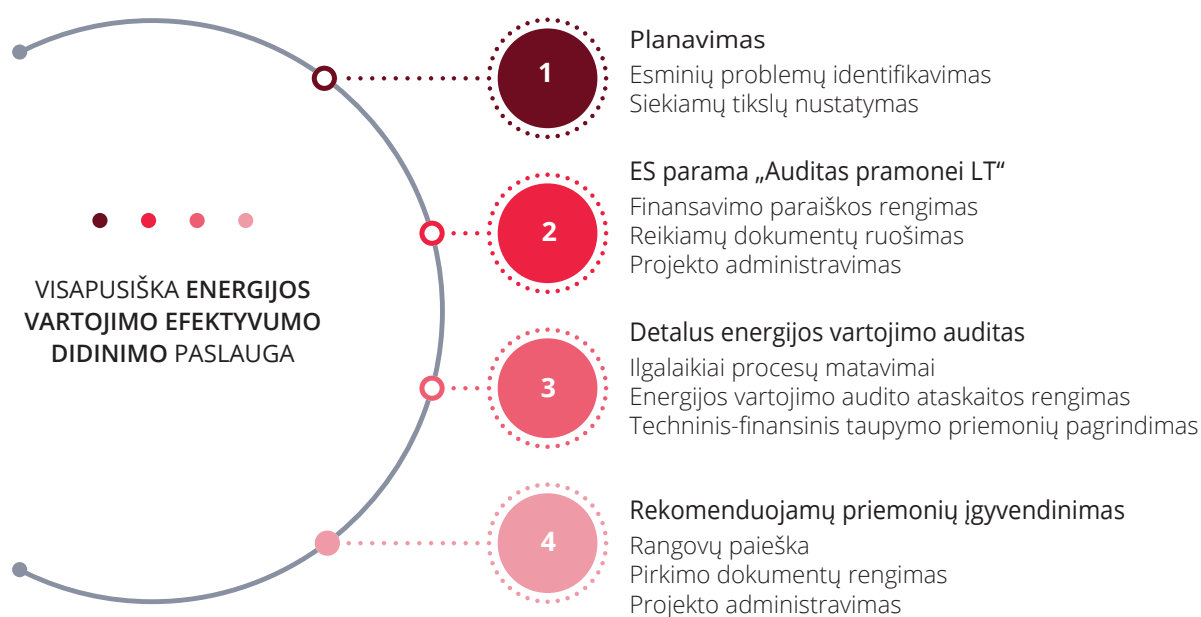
VISAPUSIŠKA ENERGIJOS VARTOJIMO EFEKTYVUMO DIDINIMO PASLAUGA

1
Planavimas
Esminių problemų identifikavimas
Siekiamų tikslų nustatymas

2
ES parama „Auditas pramonei LT“
Finansavimo paraiškos rengimas
Reikiamų dokumentų ruošimas
Projekto administravimas

3
Detalus energijos vartojimo auditas
Ilgalaikiai procesų matavimai
Energijos vartojimo audito ataskaitos rengimas
Techninis-finansinis taupymo priemonių pagrindimas

4
Rekomenduojamų priemonių įgyvendinimas
Rangovų paieška
Pirkimo dokumentų rengimas
Projekto administravimas